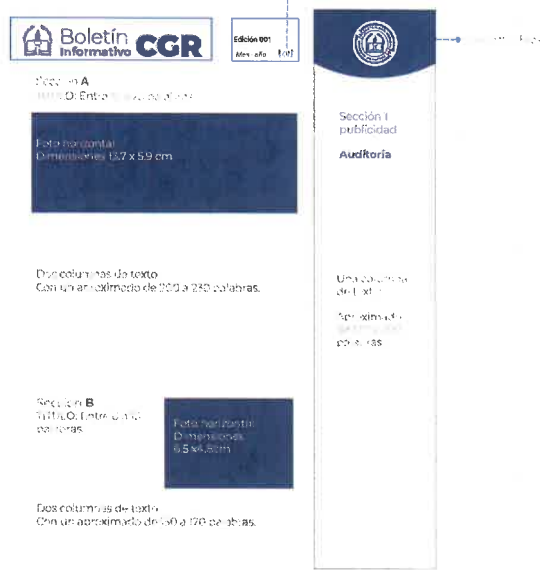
Boletín Informativo CGR

Edición 001
Mes año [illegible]

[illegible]

Sección A
TITULO: Entre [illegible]

Foto horizontal
Dimensiones 13.7 x 5.9 cm

Dos columnas de texto
Con un aproximado de 200 a 230 palabras.

Sección B
TITULO: Entre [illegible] palabras

Foto horizontal
Dimensiones
6.5 x 4.5cm

Dos columnas de texto
Con un aproximado de 150 a 170 palabras.

Sección I publicidad

Auditoría

Una columna de texto

Aproximado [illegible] palabras